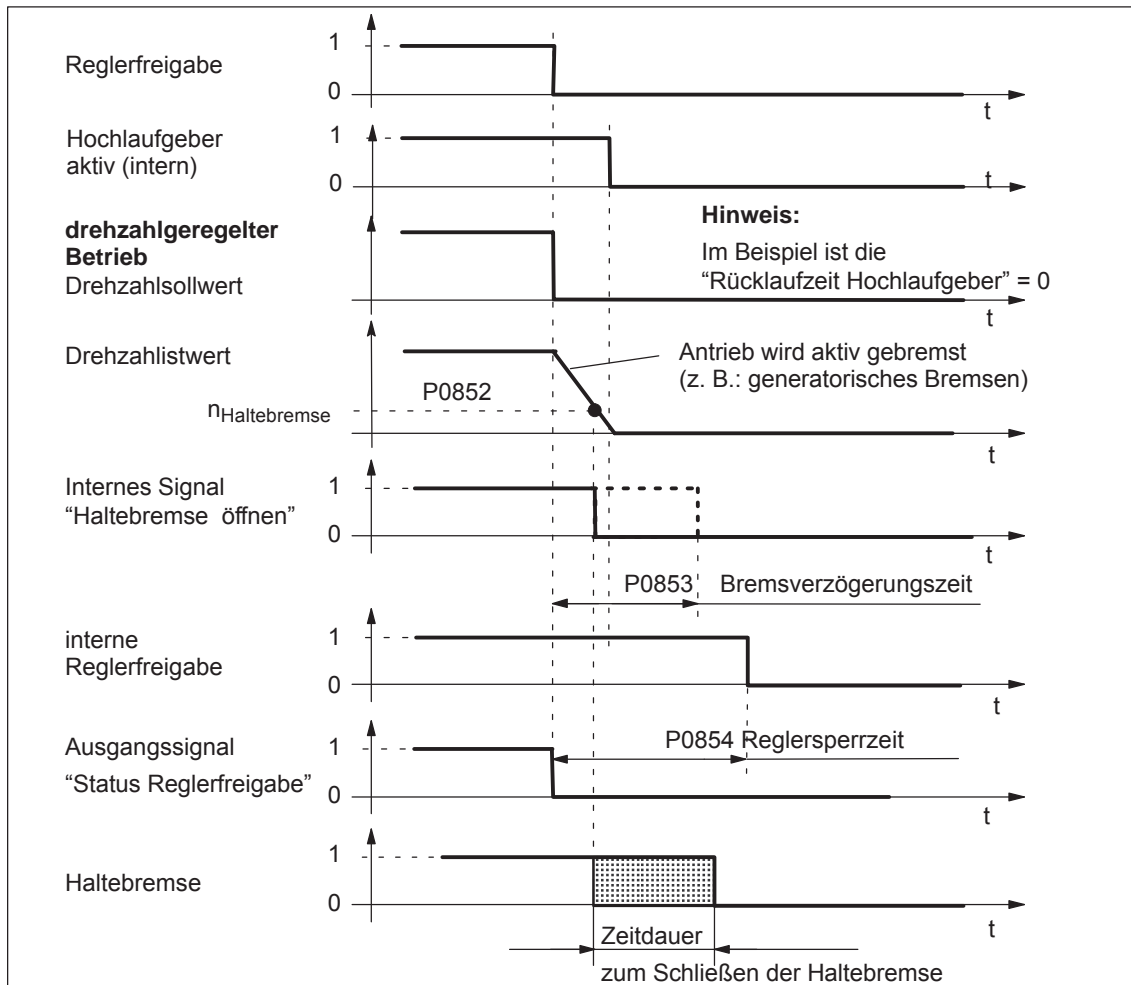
Reglerfreigabe
1
0
t

Hochlaufgeber aktiv (intern)
1
0
t

drehzahlgeregelter Betrieb
Drehzahlsollwert

Hinweis:
Im Beispiel ist die "Rücklaufzeit Hochlaufgeber" = 0
t

Drehzahlistwert
Antrieb wird aktiv gebremst (z. B.: generatorisches Bremsen)
P0852
$n_{Haltebremse}$
t

Internes Signal "Haltebremse öffnen"
1
0
t

P0853 Bremsverzögerungszeit

interne Reglerfreigabe
1
0
t

Ausgangssignal "Status Reglerfreigabe"
1
0
P0854 Reglersperrzeit
t

Haltebremse
1
0
t

Zeitdauer
zum Schließen der Haltebremse